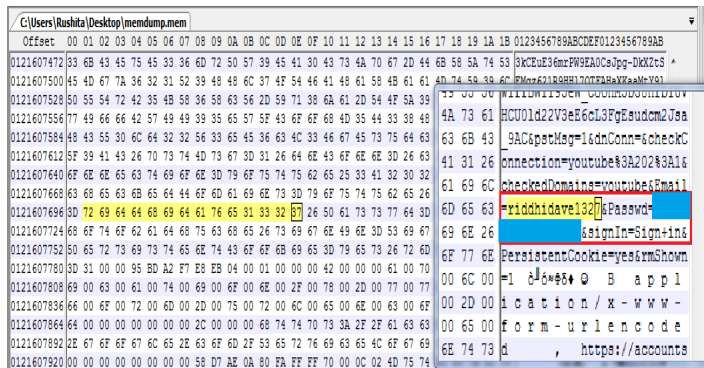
C:\Users\Rushita\Desktop\memdump.mem

| Offset | 00 01 02 03 04 05 06 07 08 09 0A 0B 0C 0D 0E 0F 10 11 12 13 14 15 16 17 18 19 1A 1B | 0123456789ABCDEF0123456789AB |
|---|---|---|
| 0121607472 | 33 6B 43 45 75 45 33 36 6D 72 50 57 39 45 41 30 43 73 4A 70 67 2D 44 6B 58 5A 74 53 | 3kCEuE36mrPW9EA0CsJpg-DkXZtS |
| 0121607500 | 45 4D 67 7A 36 32 31 52 39 48 48 6C 37 4F 54 46 41 48 61 58 4B 61 61 4D 74 59 39 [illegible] | EMgz621R9HHl7OTFAHaXKaaMtY9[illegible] |
| 0121607528 | 50 55 54 72 42 35 4B 58 36 58 63 56 2D 59 71 38 6A 61 2D 54 4F 5A 39 | |
| 0121607556 | 77 49 66 66 42 57 49 49 39 35 65 57 5F 43 6F 6F 6B 4D 35 44 33 38 48 | |
| 0121607584 | 48 43 55 30 6C 64 32 32 56 33 65 45 36 63 4C 33 46 67 45 73 75 64 63 | |
| 0121607612 | 5F 39 41 43 26 70 73 74 4D 73 67 3D 31 26 64 6E 43 6F 6E 6E 3D 26 63 | |
| 0121607640 | 6F 6E 6E 65 63 74 69 6F 6E 3D 79 6F 75 74 75 62 65 25 33 41 32 30 32 | |
| 0121607668 | 63 68 65 63 6B 65 64 44 6F 6D 61 69 6E 73 3D 79 6F 75 74 75 62 65 26 | |
| 0121607696 | 3D 72 69 64 64 68 69 64 61 76 65 31 33 32 37 26 50 61 73 73 77 64 3D | |
| 0121607724 | 68 6F 74 6F 62 61 64 68 75 63 68 65 26 73 69 67 6E 49 6E 3D 53 69 67 | |
| 0121607752 | 50 65 72 73 69 73 74 65 6E 74 43 6F 6F 6B 69 65 3D 79 65 73 26 72 6D | |
| 0121607780 | 3D 31 00 00 95 BD A2 F7 E8 EB 04 00 01 00 00 00 42 00 00 00 61 00 70 | |
| 0121607808 | 69 00 63 00 61 00 74 00 69 00 6F 00 6E 00 2F 00 78 00 2D 00 77 00 77 | |
| 0121607836 | 66 00 6F 00 72 00 6D 00 2D 00 75 00 72 00 6C 00 65 00 6E 00 63 00 6F | |
| 0121607864 | 64 00 00 00 00 00 00 00 2C 00 00 00 68 74 74 70 73 3A 2F 2F 61 63 63 | |
| 0121607892 | 2E 67 6F 6F 67 6C 65 2E 63 6F 6D 2F 53 65 72 76 69 63 65 4C 6F 67 69 | |
| 0121607920 | 00 00 00 00 00 00 00 00 00 58 D7 AE 0A 80 FA FF FF 70 00 0C 02 4D 75 74 | |

4A 73 61 HCU01d22V3eE6cL3FgEsudcm2Jsa
63 6B 43 _9AC&pstMsg=1&dnConn=&checkC
41 31 26 onnection=youtube%3A202%3A1&
61 69 6C checkedDomains=youtube&Email
6D 65 63 =riddhidave1327&Passwd=
69 6E 26 &signIn=Sign+in&
6F 77 6E PersistentCookie=yes&rmShown
00 6C 00 =1 ᵔ½÷èë☻ ☺ B appl
00 2D 00 ication/x-www-
00 65 00 form-urlencode
6E 74 73 d , https://accounts